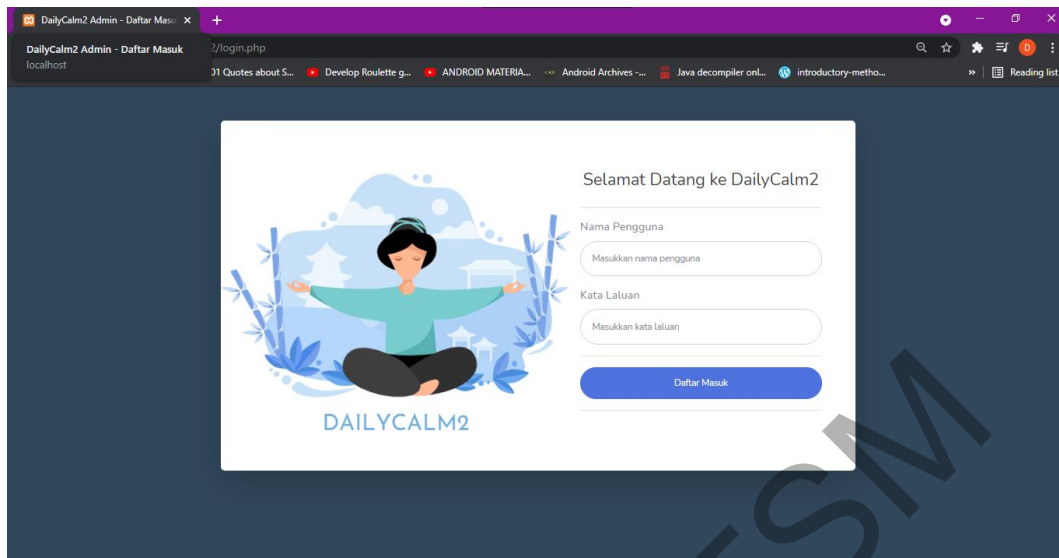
DailyCalm2 Admin - Daftar Masu ×
+
DailyCalm2 Admin - Daftar Masuk
localhost
2/login.php
01 Quotes about S... Develop Roulette g... ANDROID MATERIA... Android Archives -... Java decompiler onl... introductory-metho...
» Reading list

DAILYCALM2

Selamat Datang ke DailyCalm2
Nama Pengguna
Masukkan nama pengguna
Kata Laluan
Masukkan kata laluan
Daftar Masuk